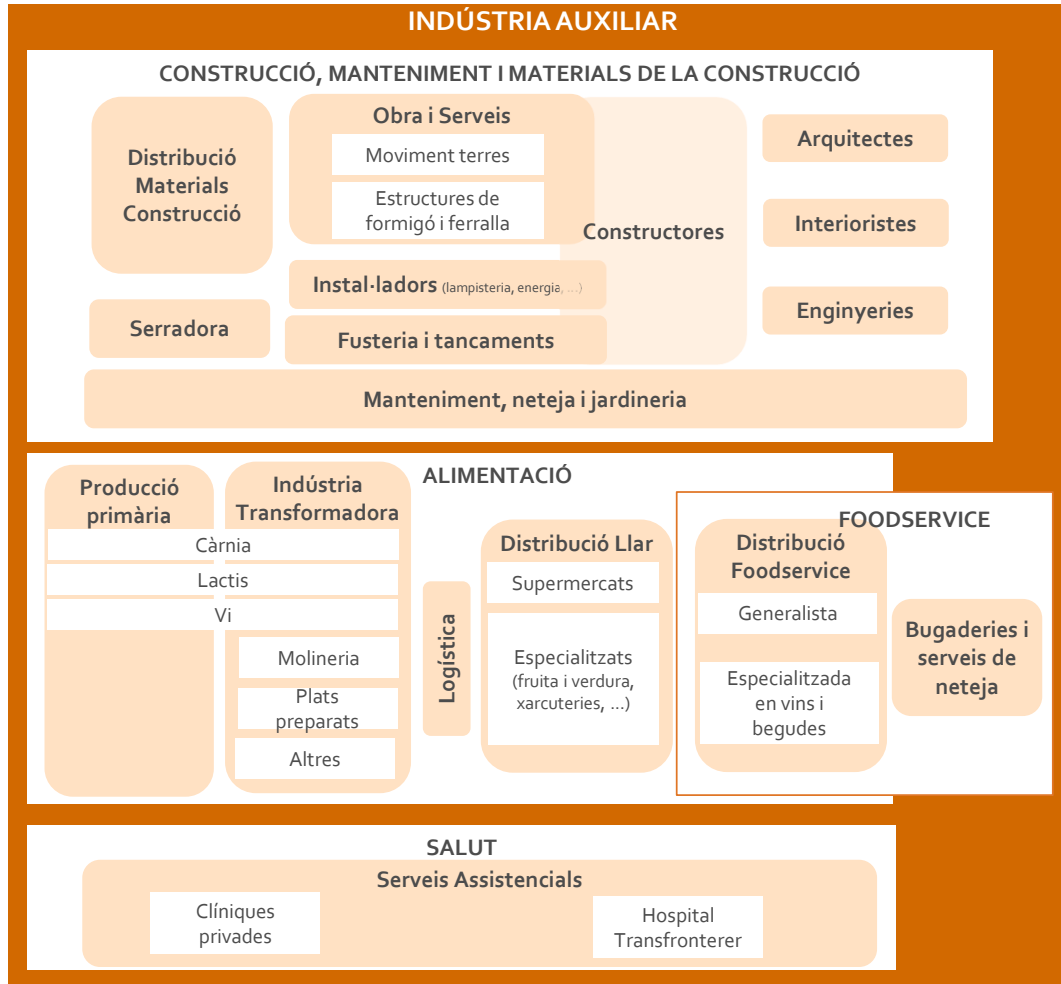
INDÚSTRIA AUXILIAR

CONSTRUCCIÓ, MANTENIMENT I MATERIALS DE LA CONSTRUCCIÓ

Distribució Materials Construcció

Obra i Serveis

Moviment terres

Estructures de formigó i ferralla

Constructors

Arquitectes

Interioristes

Enginyeries

Instal·ladors (lampisteria, energia, ...)

Serradora

Fusteria i tancaments

Manteniment, neteja i jardineria

ALIMENTACIÓ

Producció primària

Indústria Transformadora

Càrnia

Lactis

Vi

Molineria

Plats preparats

Altres

Logística

Distribució Llar

Supermercats

Especialitzats (fruita i verdura, xarcuteries, ...)

FOODSERVICE

Distribució Foodservice

Generalista

Especialitzada en vins i begudes

Bugaderies i serveis de neteja

SALUT

Serveis Assistencials

Clíniques privades

Hospital Transfronterer